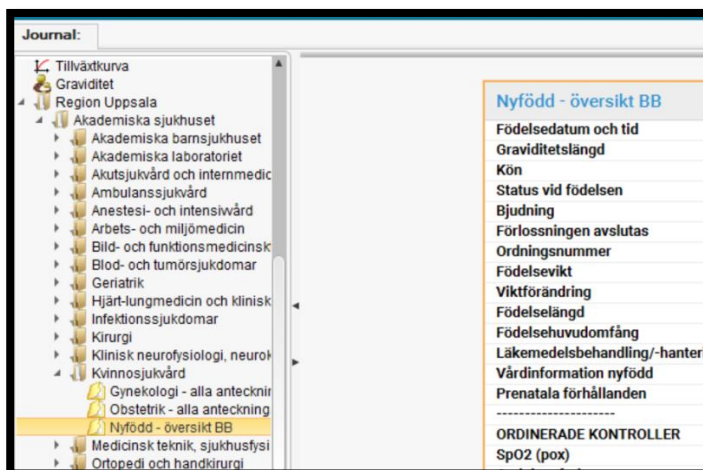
Journal:

Tillväxtkurva
Graviditet
Region Uppsala
Akademiska sjukhuset
Akademiska barnsjukhuset
Akademiska laboratoriet
Akutsjukvård och internmedic
Ambulanssjukvård
Anestesi- och intensivvård
Arbets- och miljömedicin
Bild- och funktionsmedicinsk
Blod- och tumörsjukdomar
Geriatrik
Hjärt-lungmedicin och klinisk
Infektionssjukdomar
Kirurgi
Klinisk neurofysiologi, neurok
Kvinnosjukvård
Gynekologi - alla anteckning
Obstetrik - alla anteckning
Nyfödd - översikt BB
Medicinsk teknik, sjukhusfysi
Ortopedi och handkirurgi

Nyfödd - översikt BB
Födelsedatum och tid
Graviditetslängd
Kön
Status vid födelsen
Bjudning
Förlossningen avslutas
Ordningsnummer
Födelsevikt
Viktförändring
Födelselängd
Födelsehuvudomfång
Läkemedelsbehandling/-hanter
Vårdinformation nyfödd
Prenatala förhållanden
---------------------
ORDINERADE KONTROLLER
SpO2 (pox)